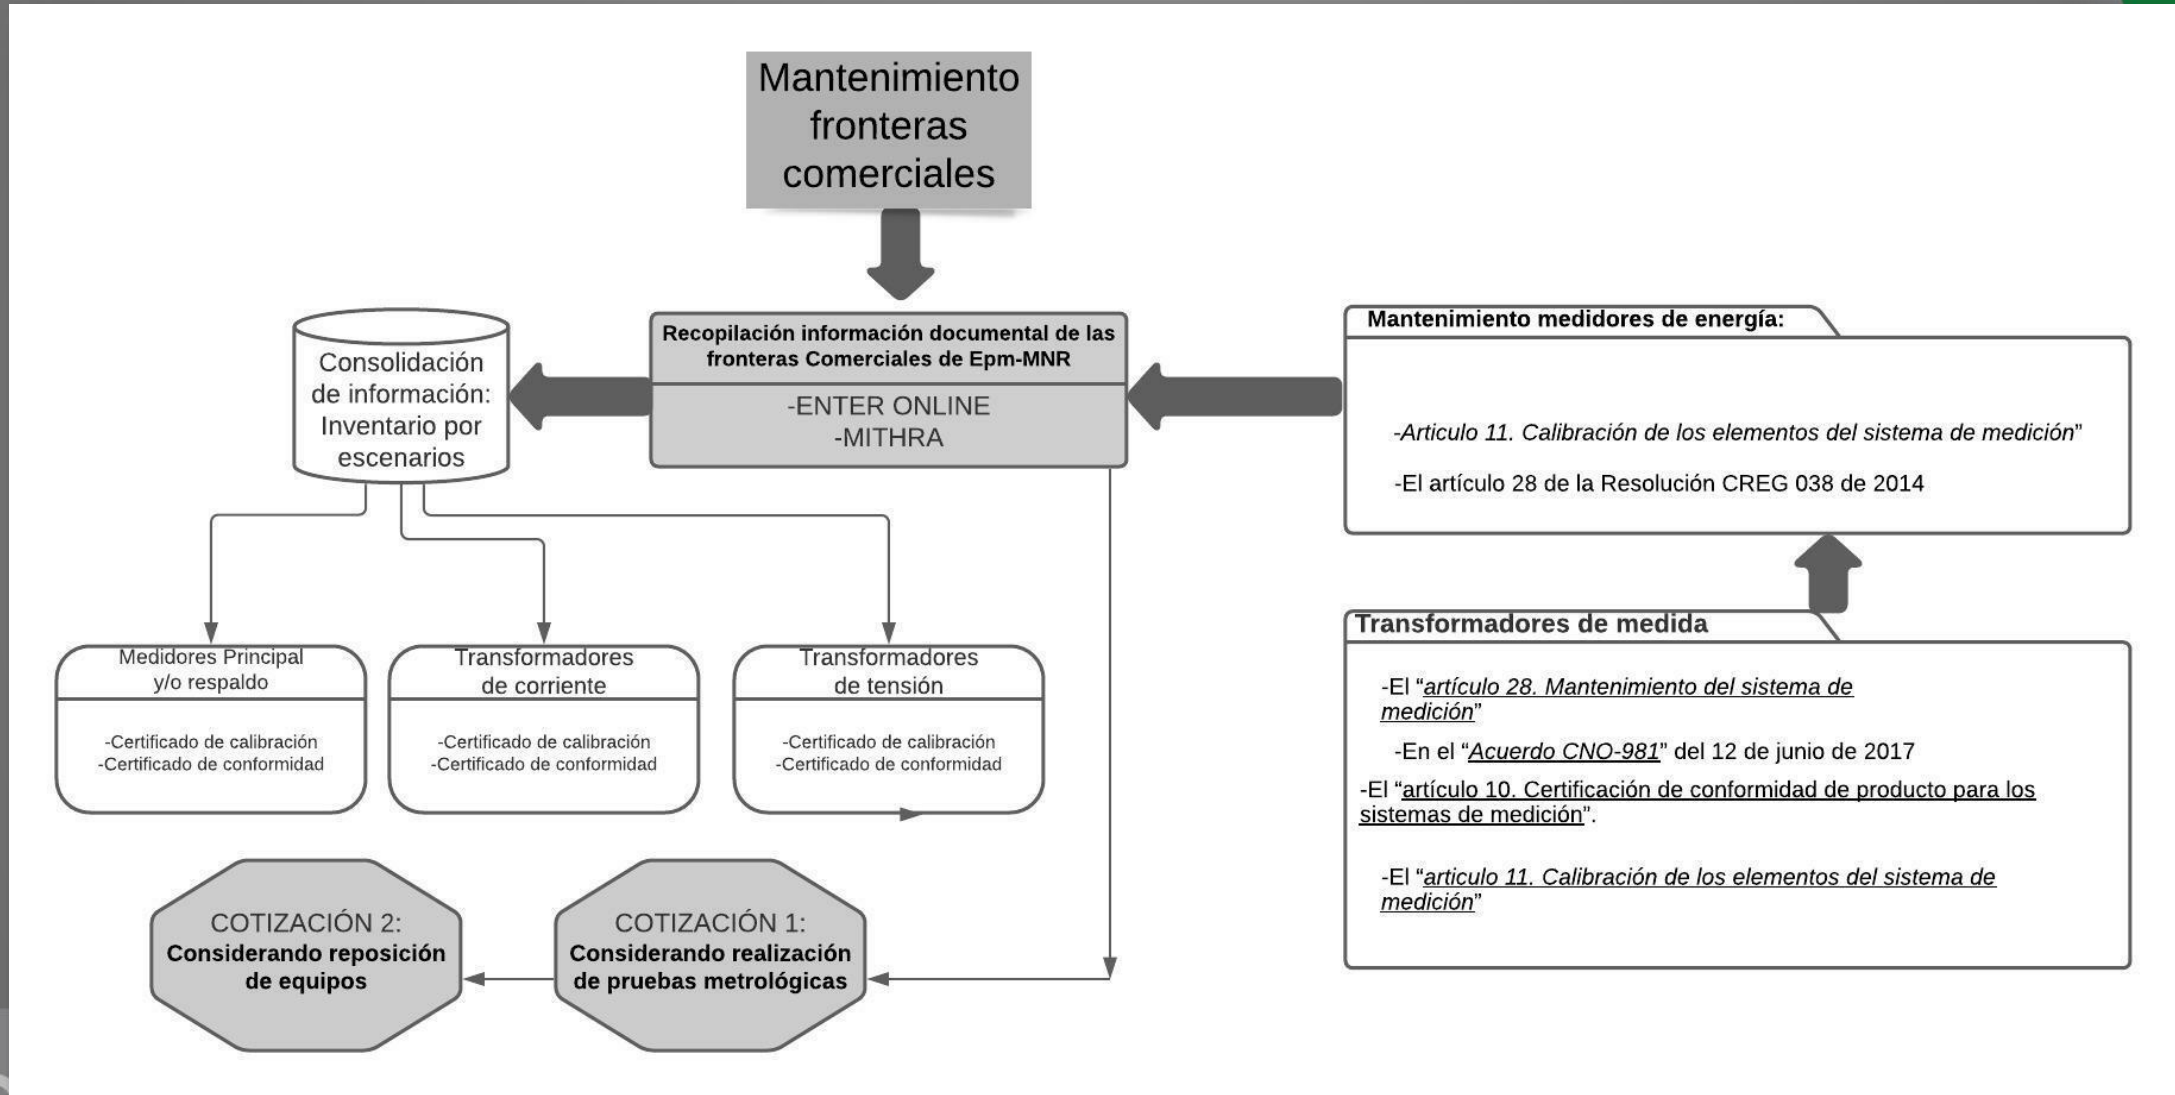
Mantenimiento fronteras comerciales

Recopilación información documental de las fronteras Comerciales de Epm-MNR

-ENTER ONLINE
-MITHRA

Consolidación de información: Inventario por escenarios

Mantenimiento medidores de energía:

-Articulo 11. Calibración de los elementos del sistema de medición"

-El artículo 28 de la Resolución CREG 038 de 2014

Medidores Principal y/o respaldo

-Certificado de calibración
-Certificado de conformidad

Transformadores de corriente

-Certificado de calibración
-Certificado de conformidad

Transformadores de tensión

-Certificado de calibración
-Certificado de conformidad

Transformadores de medida

-El "artículo 28. Mantenimiento del sistema de medición"

-En el "Acuerdo CNO-981" del 12 de junio de 2017

-El "artículo 10. Certificación de conformidad de producto para los sistemas de medición".

-El "articulo 11. Calibración de los elementos del sistema de medición"

COTIZACIÓN 2:
Considerando reposición de equipos

COTIZACIÓN 1:
Considerando realización de pruebas metrológicas